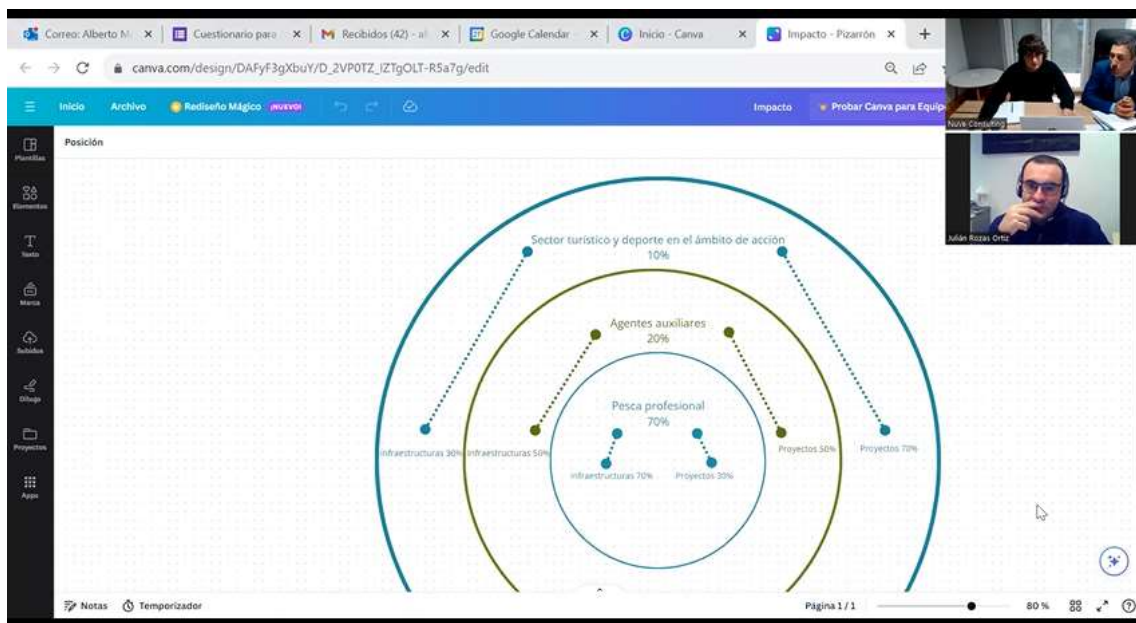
Correo: Alberto M | Cuestionario para | Recibidos (42) - al | Google Calendar | Inicio - Canva | Impacto - Pizarrón

canva.com/design/DAFyF3gXbuY/D_2VP0TZ_IZTgOLT-R5a7g/edit

Inicio Archivo Rediseño Mágico ¡NUEVO! Impacto Probar Canva para Equipo

Nuva Consulting

Julián Rozas Ortiz

Plantillas
Elementos
Texto
Marca
Subidos
Dibujo
Proyectos
Apps

Posición

Sector turístico y deporte en el ámbito de acción
10%

Agentes auxiliares
20%

Pesca profesional
70%

Infraestructuras 30%
Infraestructuras 50%
Infraestructuras 70%
Proyectos 30%
Proyectos 50%
Proyectos 70%

Notas Temporizador Página 1 / 1 80 %